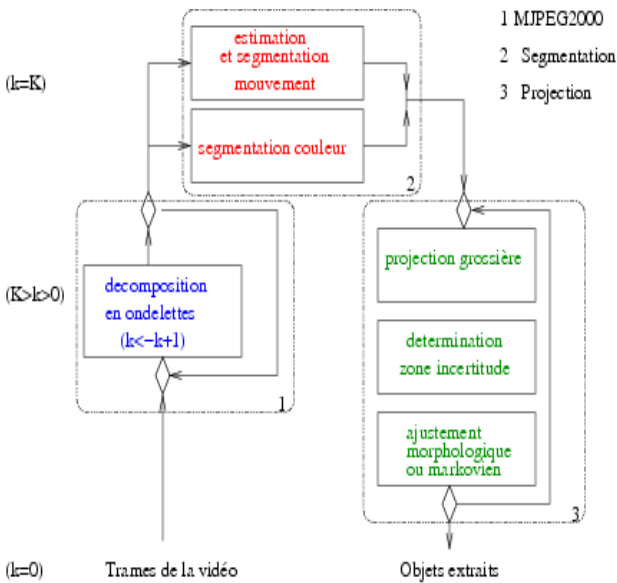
1 MJPEG2000

2 Segmentation

3 Projection

(k=K)

estimation et segmentation mouvement

segmentation couleur

2

(K>k>0)

decomposition en ondelettes (k<-k+1)

1

projection grossière

determination zone incertitude

ajustement morphologique ou markovien

3

(k=0)

Trames de la vidéo

Objets extraits